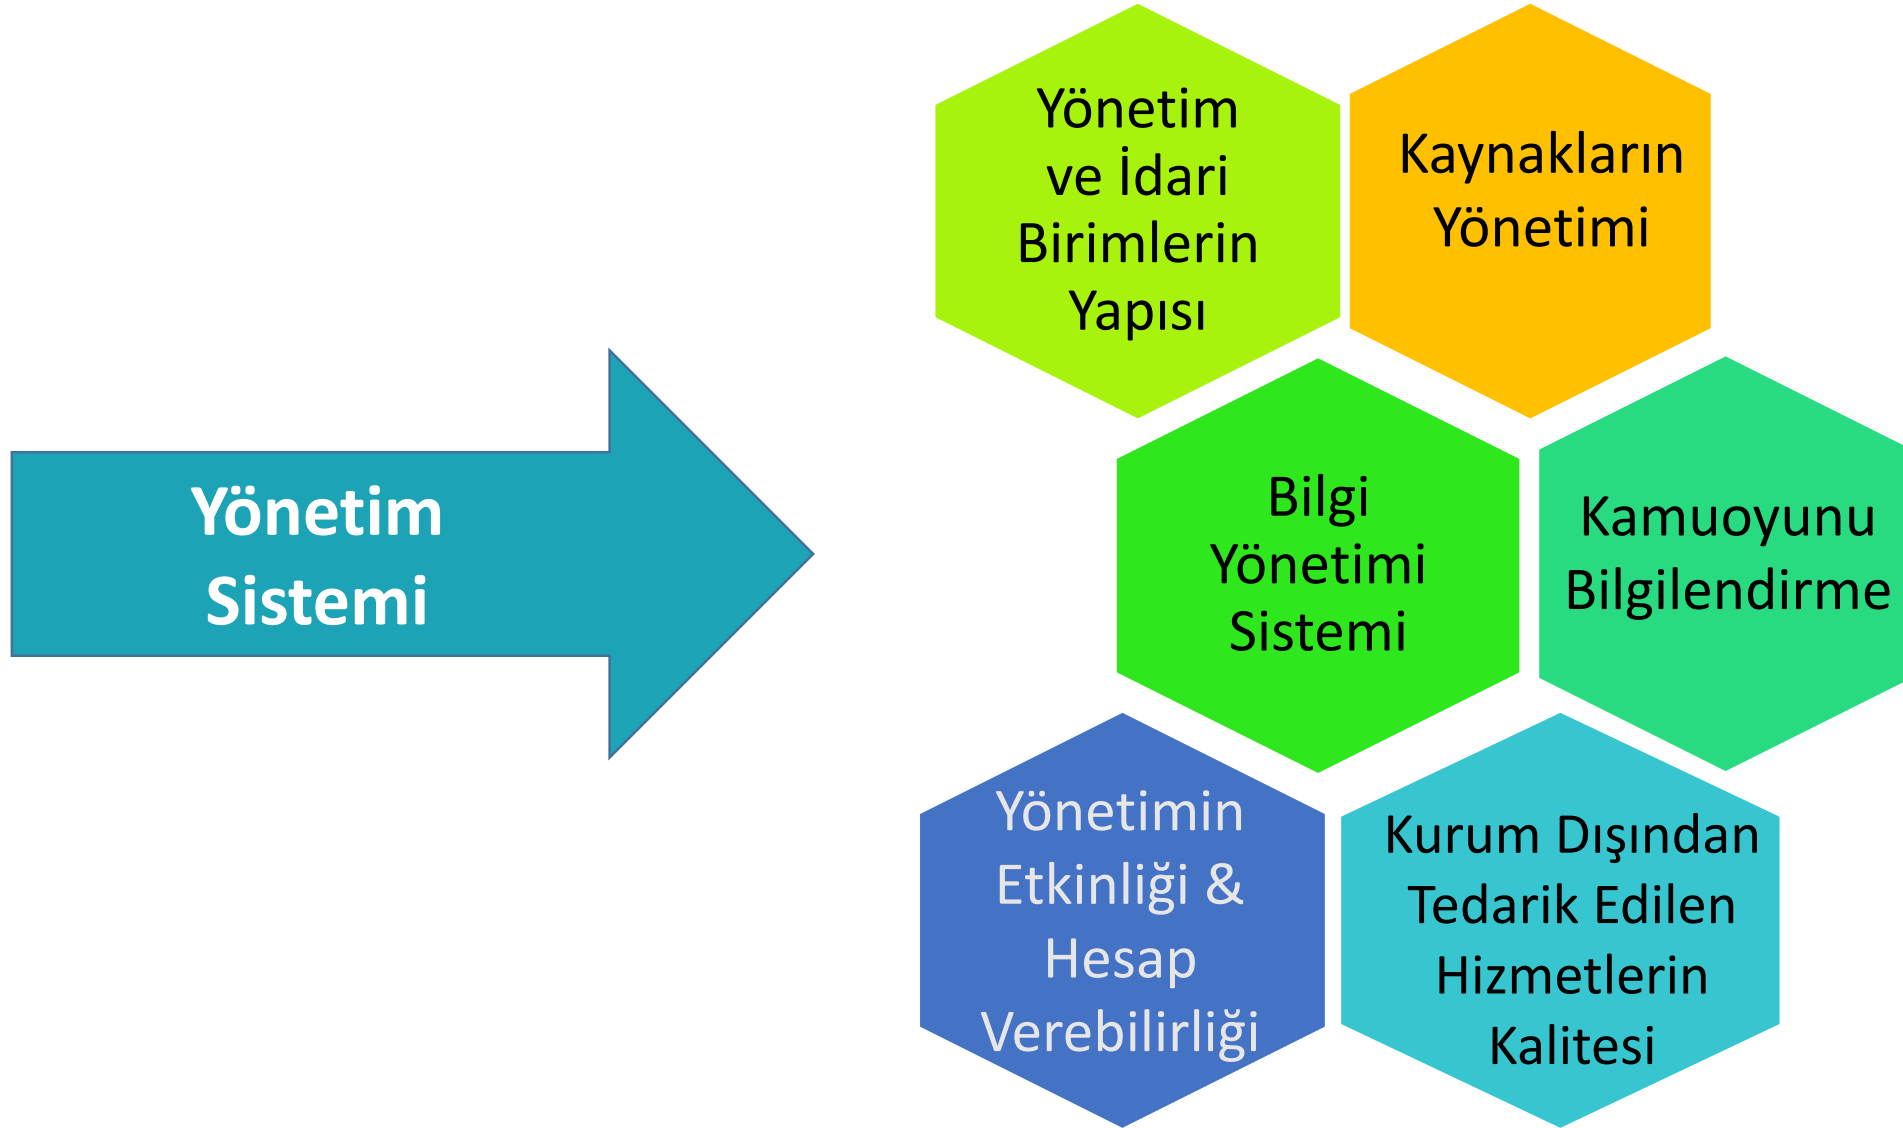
Yönetim Sistemi

Yönetim ve İdari Birimlerin Yapısı

Kaynakların Yönetimi

Bilgi Yönetimi Sistemi

Kamuoyunu Bilgilendirme

Yönetimin Etkinliği & Hesap Verebilirliği

Kurum Dışından Tedarik Edilen Hizmetlerin Kalitesi